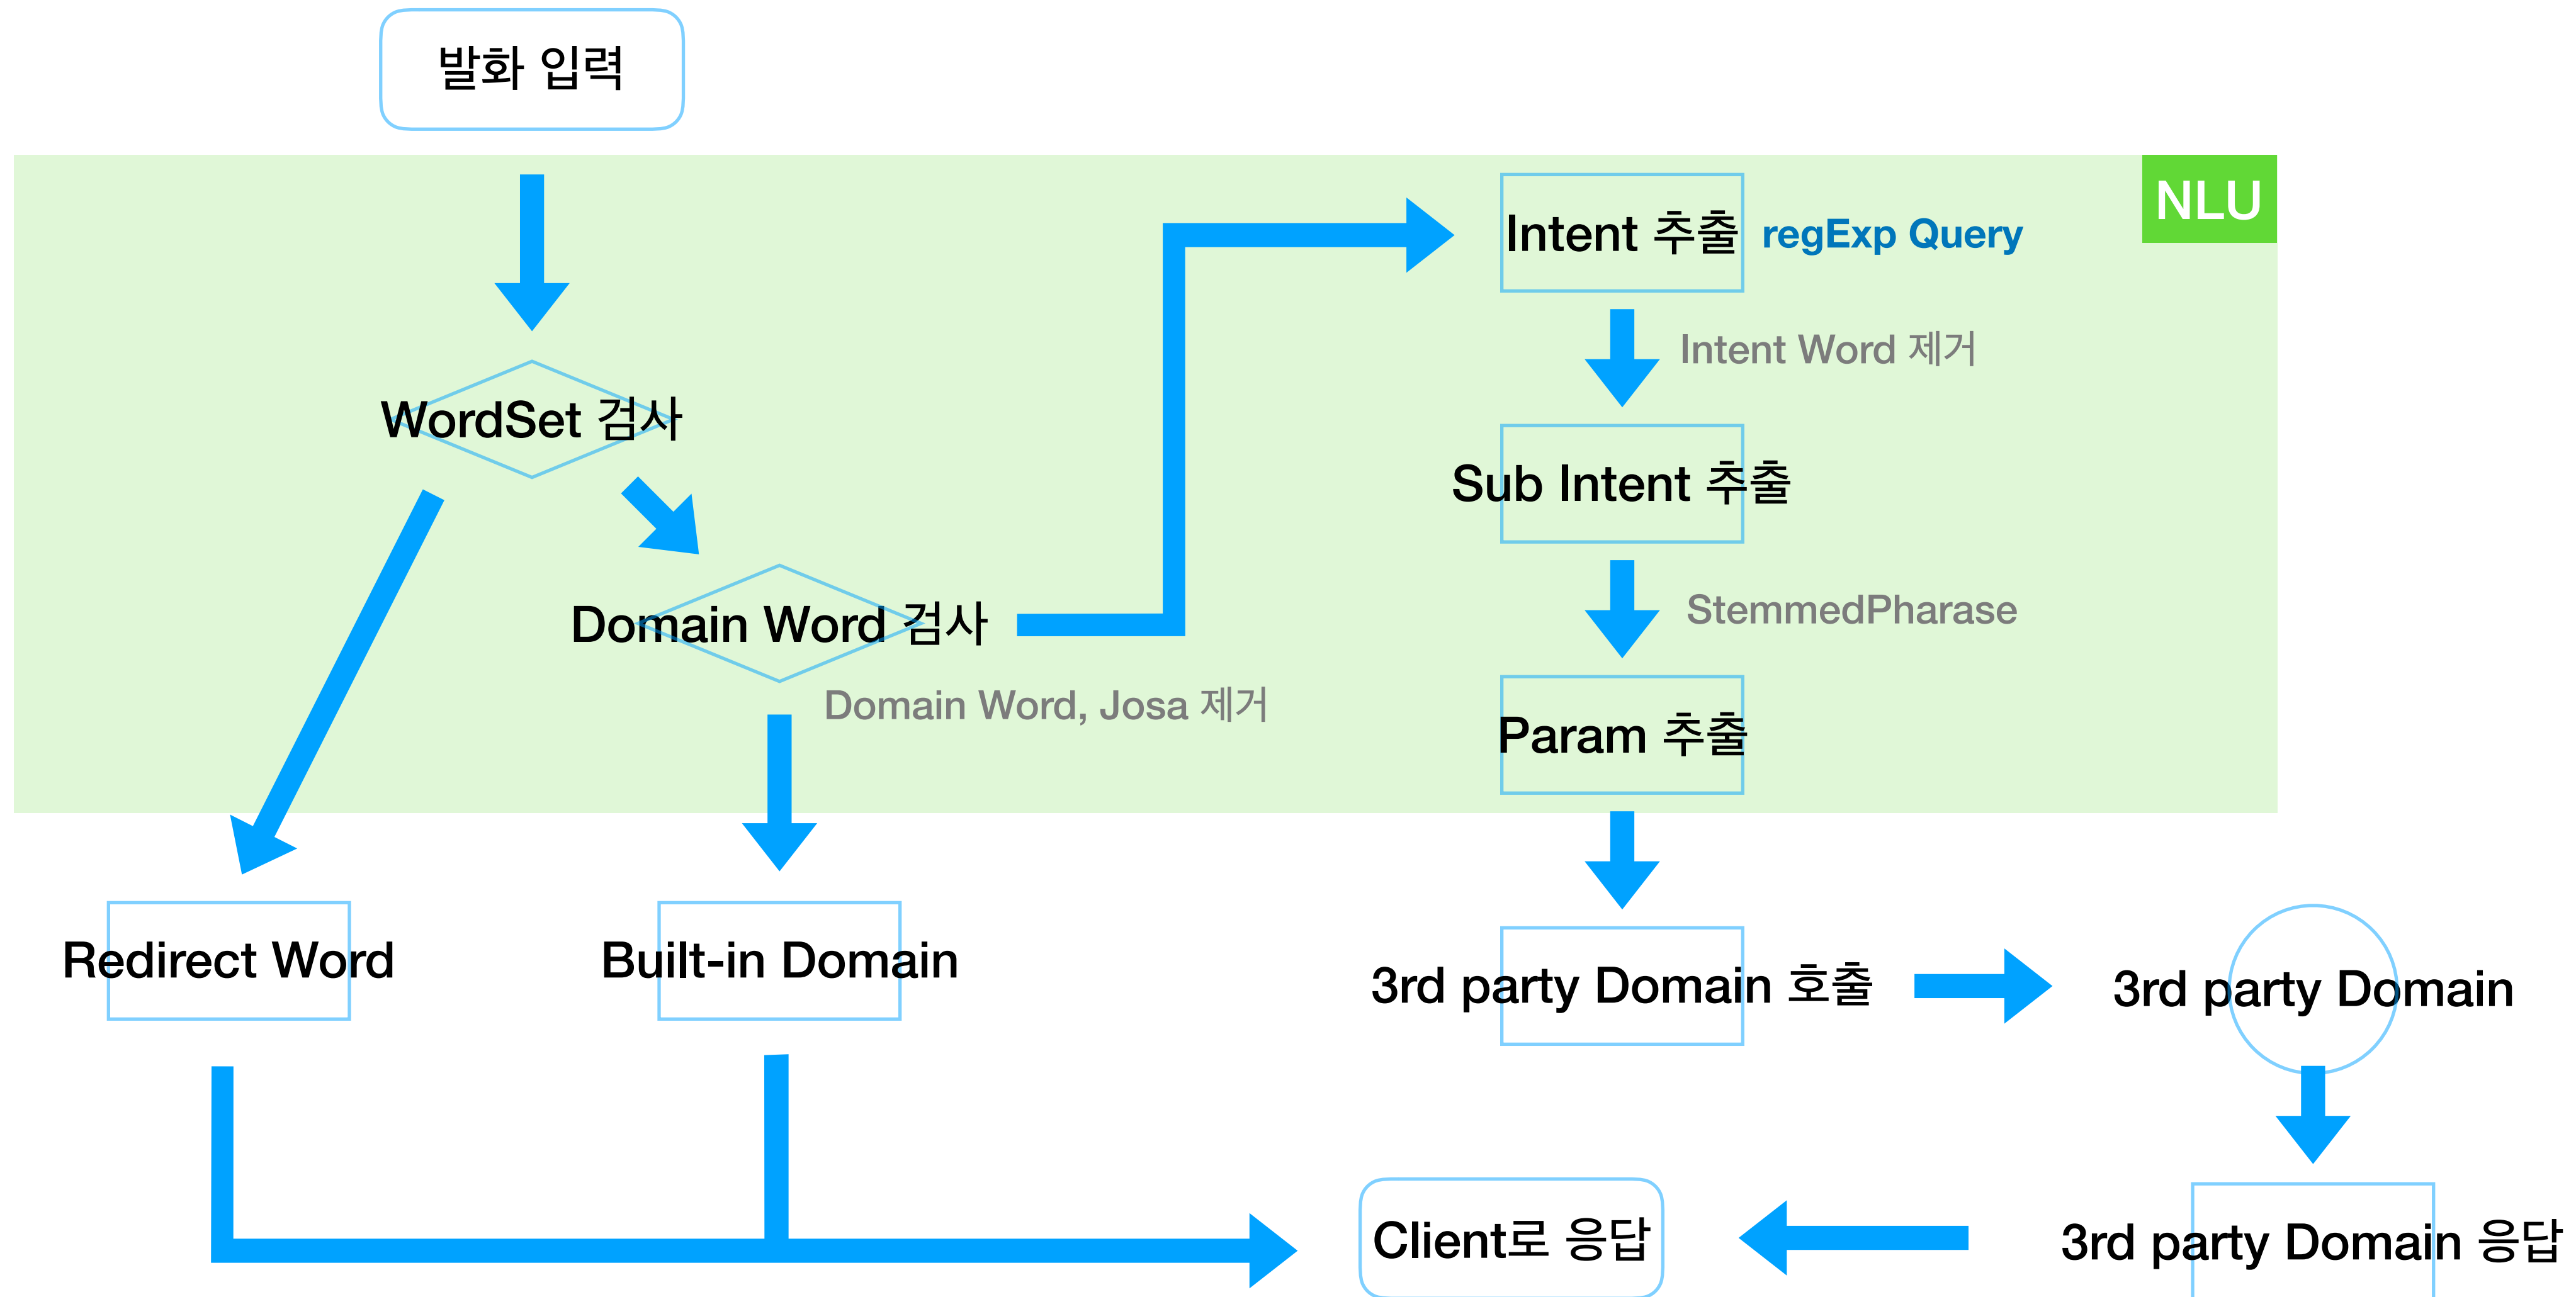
발화 입력

NLU

WordSet 검사

Domain Word 검사

Domain Word, Josa 제거

Intent 추출 regExp Query

Intent Word 제거

Sub Intent 추출

StemmedPharase

Param 추출

Redirect Word

Built-in Domain

3rd party Domain 호출

3rd party Domain

Client로 응답

3rd party Domain 응답